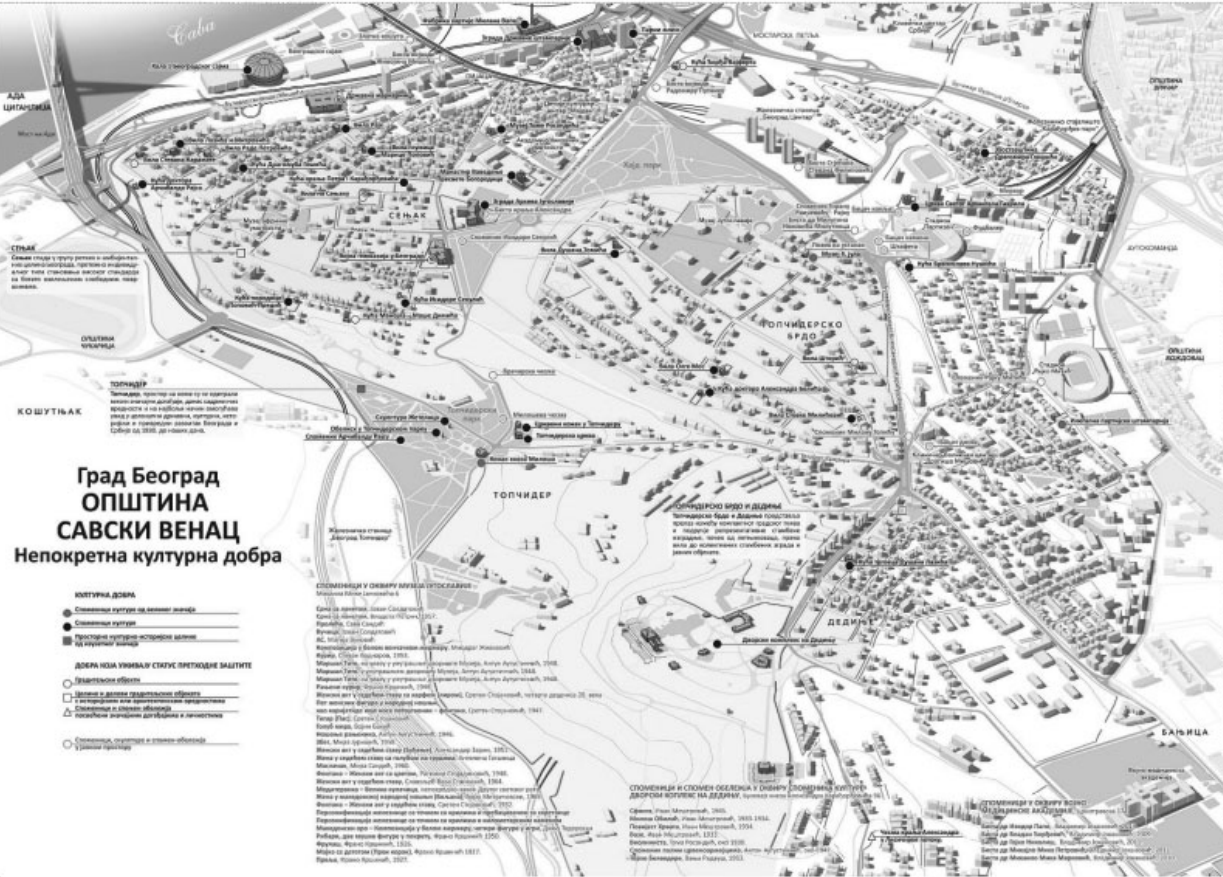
Сава

АДА ЦИГАНЛИЈА

МОСТАРСКА ПЕТЉА

ОПШТИНА ВРАЧАР

СЕЊАК

СЕЊАК
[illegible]

ОПШТИНА ЧУКАРИЦА

ТОПЧИДЕР
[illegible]

КОШУТЊАК

ТОПЧИДЕРСКО БРДО

ОПШТИНА ВОЖДОВАЦ

ТОПЧИДЕР

ТОПЧИДЕРСКО БРДО И ДЕДИЊЕ
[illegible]

ДЕДИЊЕ

БАЊИЦА

Град Београд
ОПШТИНА
САВСКИ ВЕНАЦ
Непокретна културна добра

КУЛТУРНА ДОБРА
Споменици културе од великог значаја
Споменици културе
Просторно културно-историјске целине од изузетног значаја

ДОБРА КОЈА УЖИВАЈУ СТАТУС ПРЕТХОДНЕ ЗАШТИТЕ
Градитељски објекти
Целине и делови градитељских објеката с историјском или архитектонском вредношћу
Спомен-обележја поводом значајних догађаја и личности

Споменици, скулптуре и спомен-обележја у јавном простору

Споменик Арчибалду Рајсу
Обелиск у Топчидерском парку
Скулптура Жетеоца
Црква Светих апостола Петра и Павла у Топчидеру
Топчидерска црква
Конак кнеза Милоша
Двор кнеза Павла на Дедињу
Дворски комплекс на Дедињу

СПОМЕНИЦИ У ОКВИРУ МУЗЕЈА ЈУГОСЛАВИЈЕ
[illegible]

СПОМЕНИЦИ И СПОМЕН ОБЕЛЕЖЈА У ОКВИРУ СПОМЕН КОМПЛЕКСА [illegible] ДВОРСКИ КОМПЛЕКС НА ДЕДИЊУ
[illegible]

СПОМЕНИЦИ У ОКВИРУ ВОЈНЕ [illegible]
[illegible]